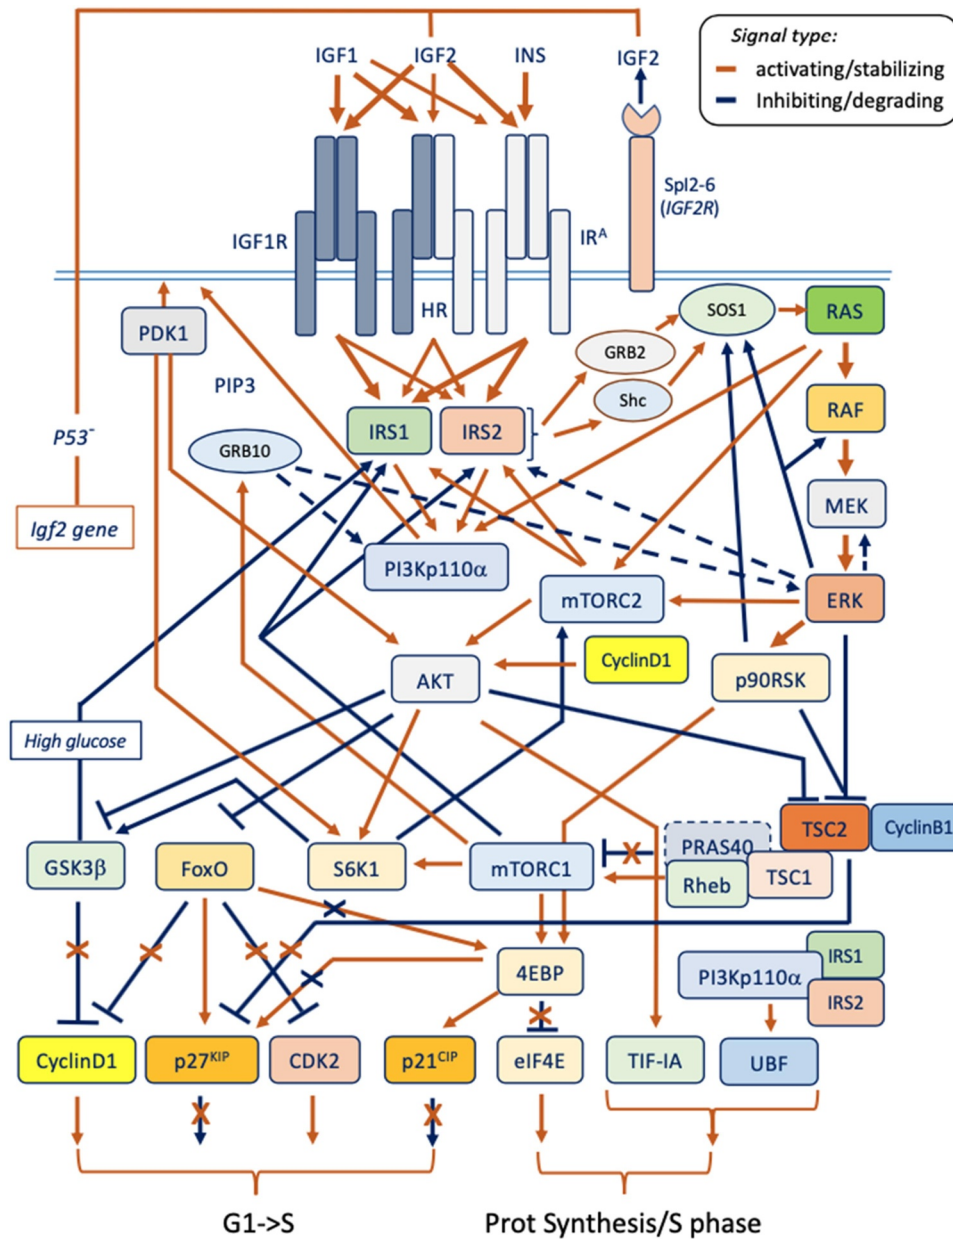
Signal type:
activating/stabilizing
Inhibiting/degrading

IGF1 IGF2 INS IGF2

Spl2-6 (IGF2R)

IGF1R

HR

IR$^A$

PDK1

SOS1

RAS

GRB2

Shc

PIP3

P53$^-$

IRS1 IRS2

RAF

GRB10

MEK

Igf2 gene

PI3Kp110α

mTORC2

ERK

CyclinD1

AKT

p90RSK

High glucose

TSC2

CyclinB1

PRAS40

GSK3β

FoxO

S6K1

mTORC1

Rheb

TSC1

4EBP

IRS1

PI3Kp110α

IRS2

CyclinD1

p27$^{KIP}$

CDK2

p21$^{CIP}$

eIF4E

TIF-IA

UBF

G1->S

Prot Synthesis/S phase